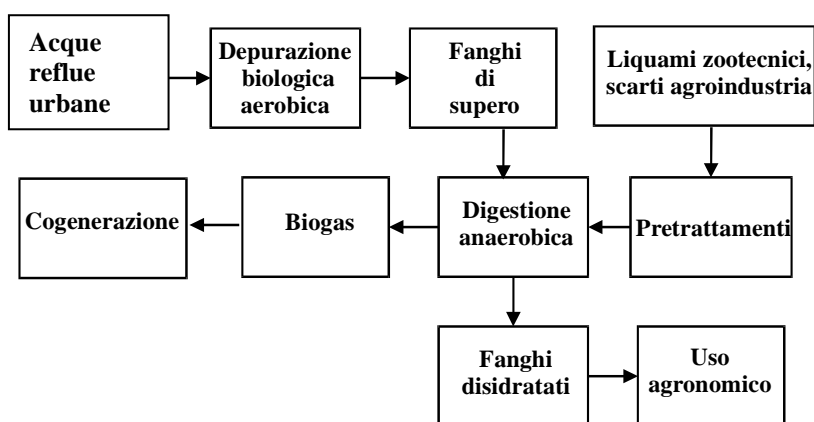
Acque reflue urbane

Depurazione biologica aerobica

Fanghi di supero

Liquami zootecnici, scarti agroindustria

Cogenerazione

Biogas

Digestione anaerobica

Pretrattamenti

Fanghi disidratati

Uso agronomico